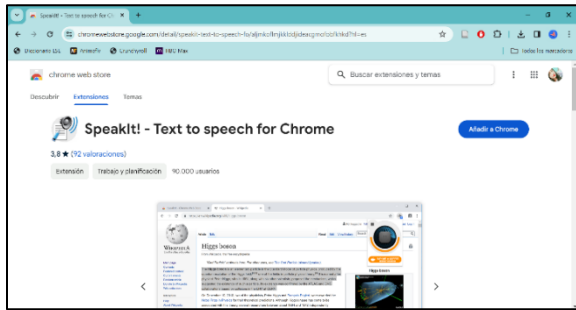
SpeakIt! - Text to speech for C ×  +

chromewebstore.google.com/detail/speakit-text-to-speech-fo/pgeolalilifpodheeocdmbhehgnkkbak?hl=es

Diccionario LEs  Antescofo  Crunchyroll  HBO Max  Todos los marcadores

chrome web store

Buscar extensiones y temas

Descubrir  Extensiones  Temas

SpeakIt! - Text to speech for Chrome

Añadir a Chrome

3,8 ★ (92 valoraciones)

Extensión  Trabajo y planificación  90.000 usuarios

Higgs boson